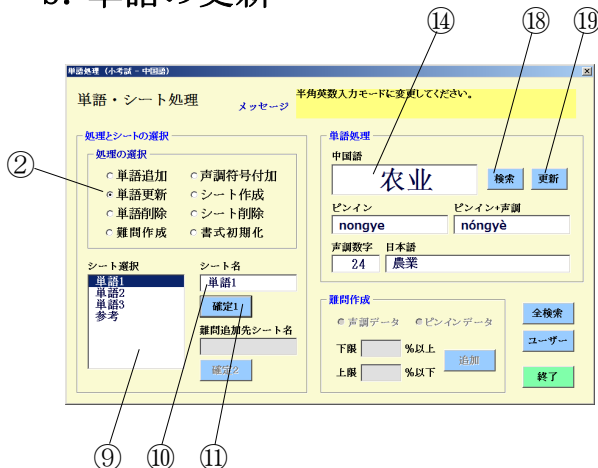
3. 単語の更新

⑭ ⑱ ⑲

単語処理 （小考試 - 中国語）

単語・シート処理 メッセージ 半角英数入力モードに変更してください。

処理とシートの選択
処理の選択
単語追加
単語更新
単語削除
難問作成
声調符号付加
シート作成
シート削除
書式初期化

②

シート選択
単語1
単語2
単語3
参考

シート名
単語1
確定1
難問追加先シート名
確定2

単語処理
中国語
农业
検索
更新
ピンイン
nongye
ピンイン+声調
nóngyè
声調数字
24
日本語
農業

難問作成
声調データ
ピンインデータ
下限 %以上
上限 %以下
追加

全検索
ユーザー
終了

⑨ ⑩ ⑪